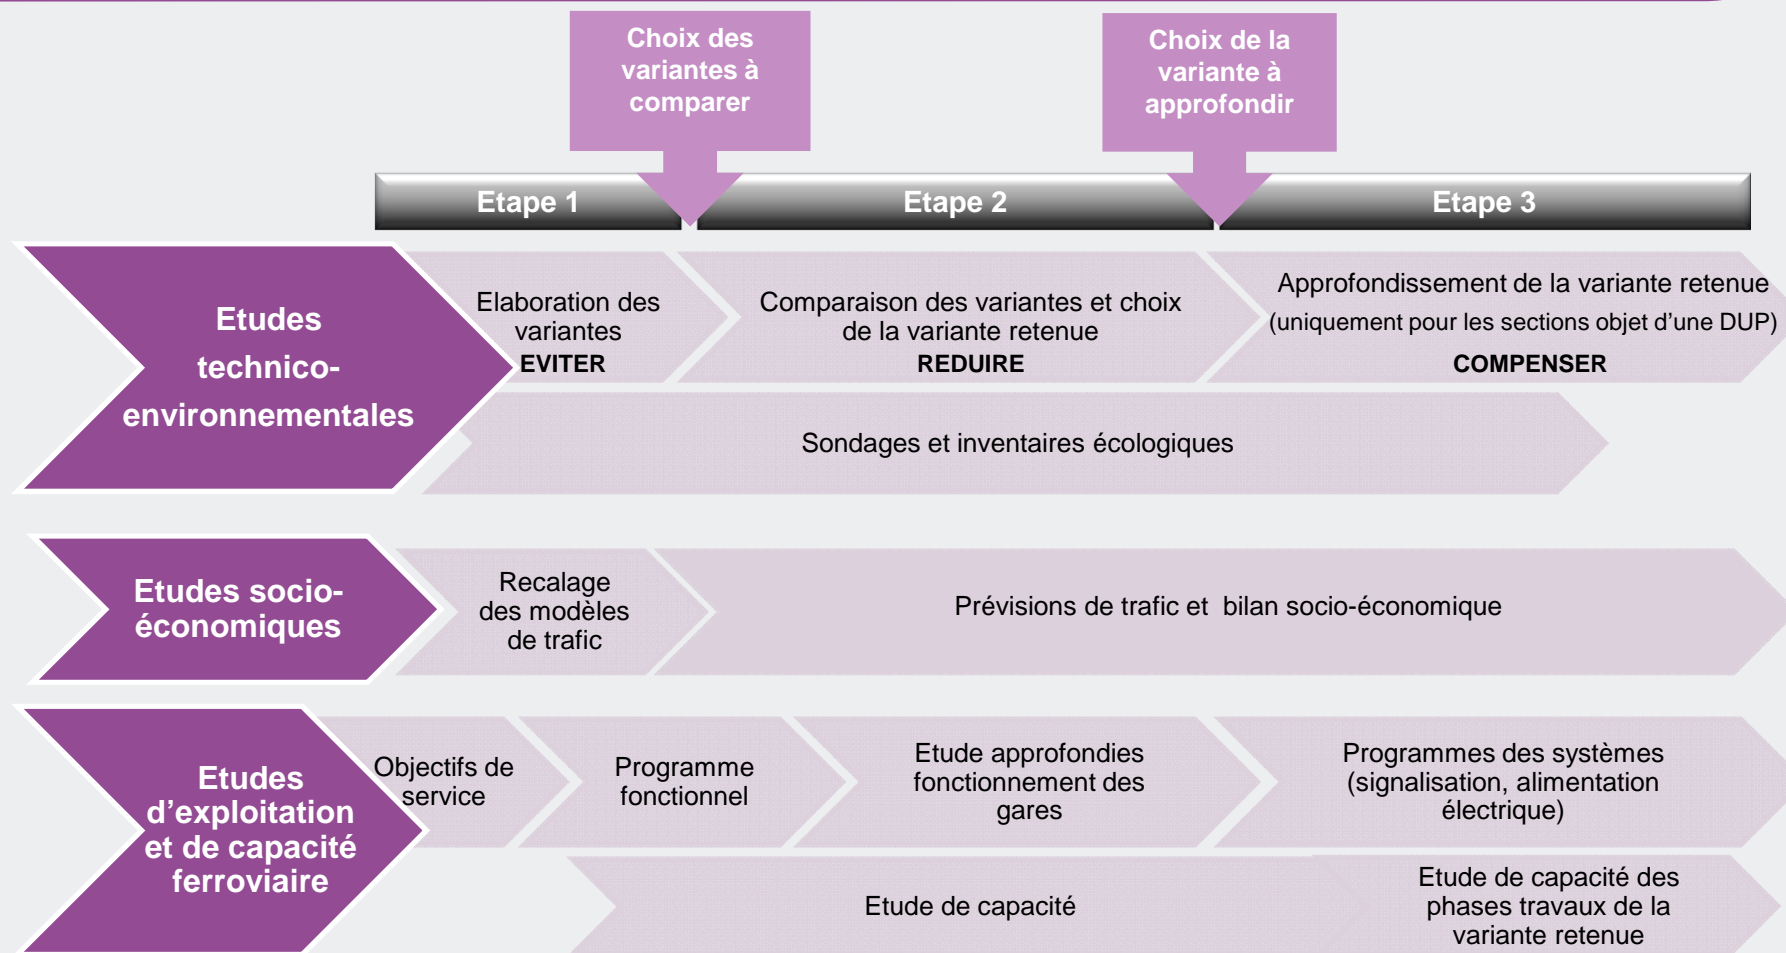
Choix des variantes à comparer

Choix de la variante à approfondir

Etape 1

Etape 2

Etape 3

Etudes technico-environnementales

Elaboration des variantes
EVITER

Comparaison des variantes et choix de la variante retenue
REDUIRE

Approfondissement de la variante retenue
(uniquement pour les sections objet d'une DUP)
COMPENSER

Sondages et inventaires écologiques

Etudes socio-économiques

Recalage des modèles de trafic

Prévisions de trafic et bilan socio-économique

Etudes d'exploitation et de capacité ferroviaire

Objectifs de service

Programme fonctionnel

Etude approfondies fonctionnement des gares

Programmes des systèmes (signalisation, alimentation électrique)

Etude de capacité

Etude de capacité des phases travaux de la variante retenue